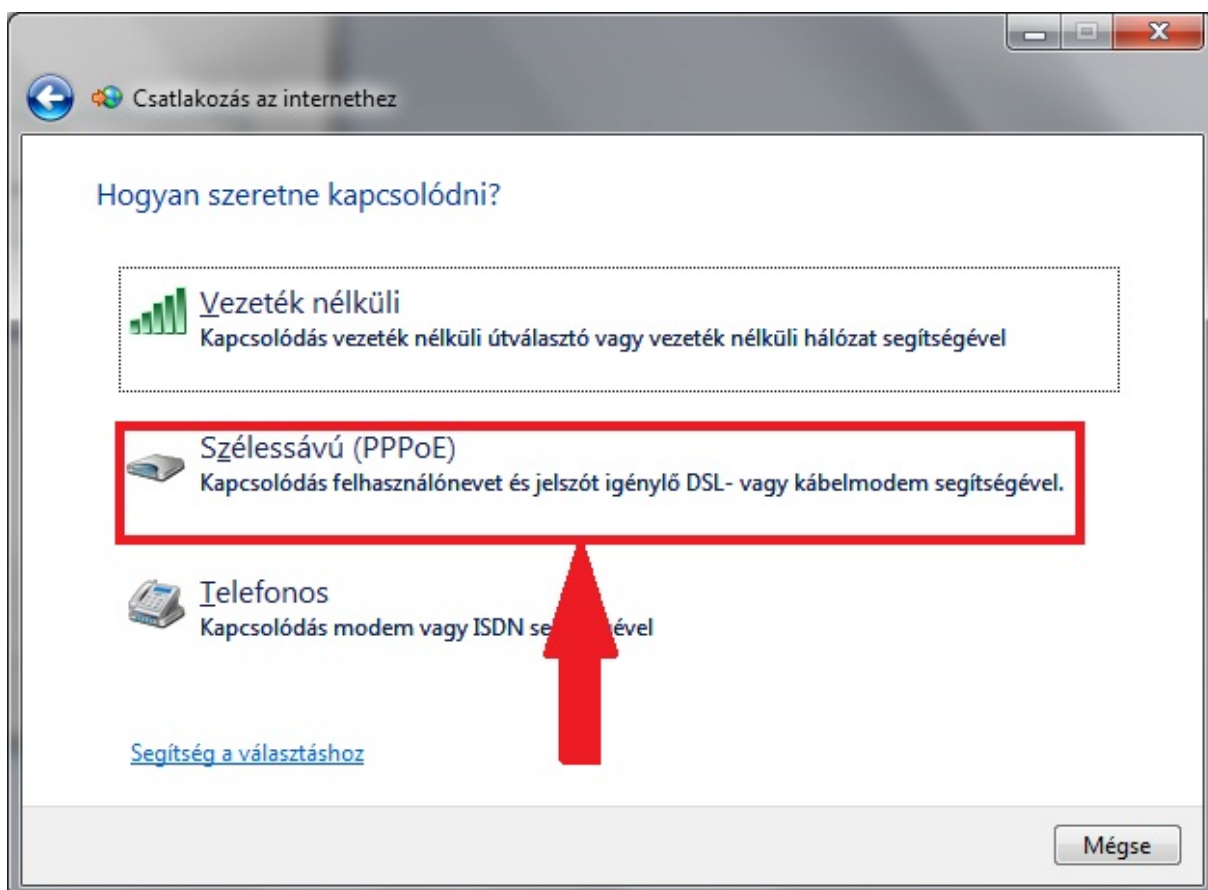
Csatlakozás az internethez

Hogyan szeretne kapcsolódni?

Vezeték nélküli
Kapcsolódás vezeték nélküli útválasztó vagy vezeték nélküli hálózat segítségével

Szélessávú (PPPoE)
Kapcsolódás felhasználónevet és jelszót igénylő DSL- vagy kábelmodem segítségével.

Telefonos
Kapcsolódás modem vagy ISDN se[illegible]ével

Segítség a választáshoz

Mégse